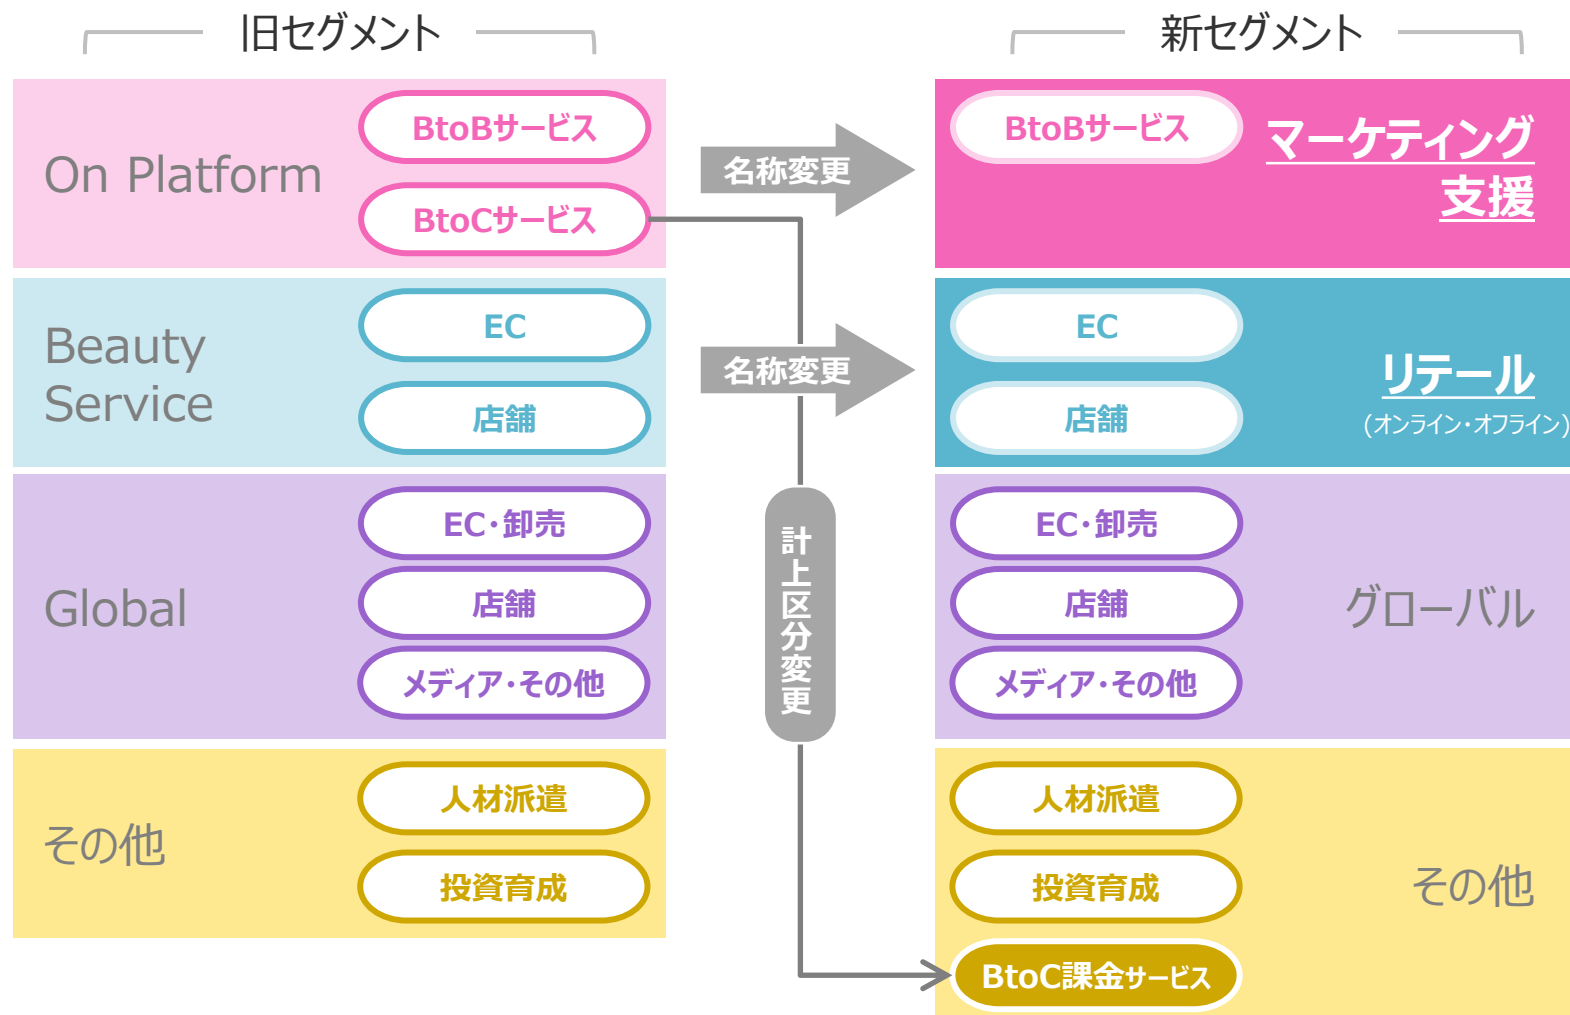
旧セグメント

On Platform
BtoBサービス
BtoCサービス

Beauty Service
EC
店舗

Global
EC・卸売
店舗
メディア・その他

その他
人材派遣
投資育成

名称変更
名称変更
計上区分変更

新セグメント

BtoBサービス
マーケティング支援

EC
店舗
リテール
(オンライン・オフライン)

EC・卸売
店舗
メディア・その他
グローバル

人材派遣
投資育成
BtoC課金サービス
その他